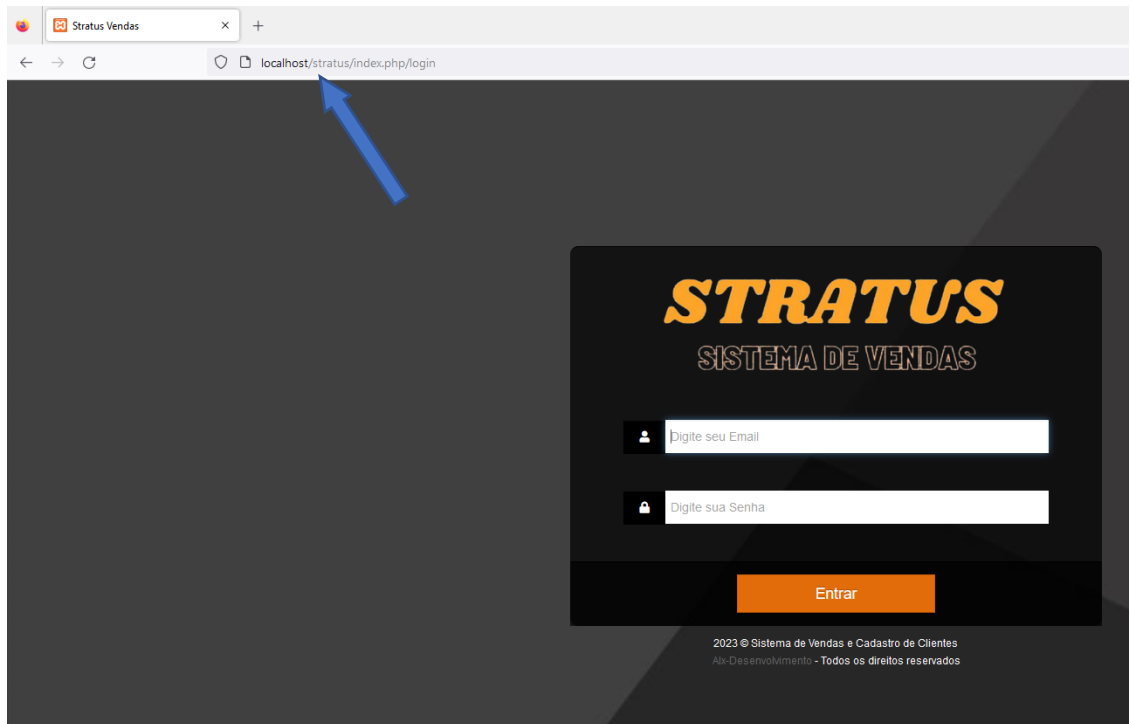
Stratus Vendas ×

localhost/stratus/index.php/login

STRATUS
SISTEMA DE VENDAS

Digite seu Email

Digite sua Senha

Entrar

2023 © Sistema de Vendas e Cadastro de Clientes
Alx-Desenvolvimento - Todos os direitos reservados